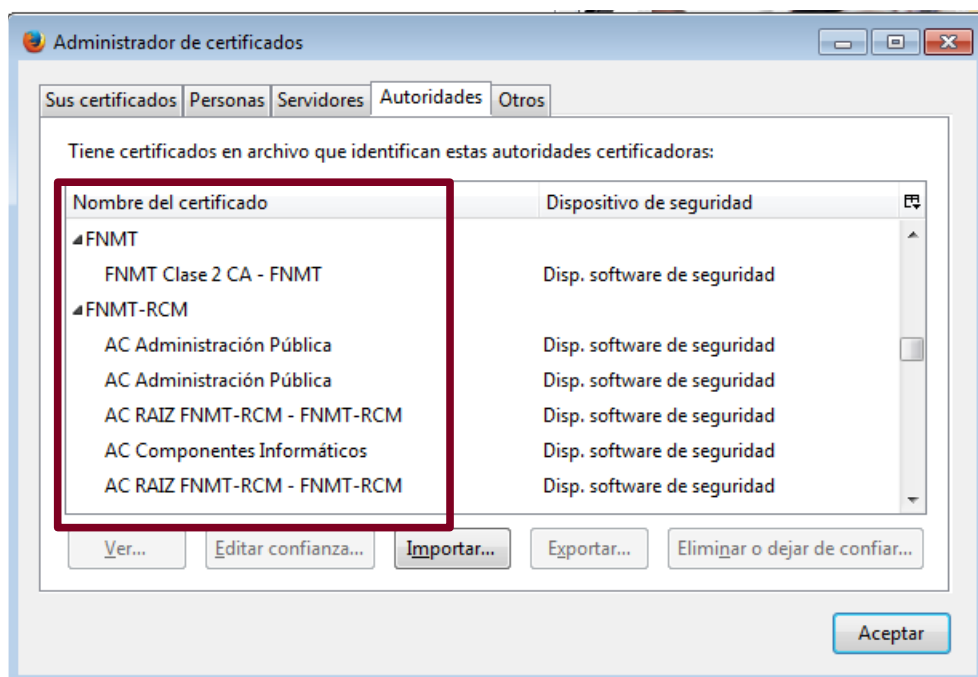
Administrador de certificados

Sus certificados | Personas | Servidores | Autoridades | Otros

Tiene certificados en archivo que identifican estas autoridades certificadoras:

| Nombre del certificado | Dispositivo de seguridad |
|---|---|
| FNMT | |
| FNMT Clase 2 CA - FNMT | Disp. software de seguridad |
| FNMT-RCM | |
| AC Administración Pública | Disp. software de seguridad |
| AC Administración Pública | Disp. software de seguridad |
| AC RAIZ FNMT-RCM - FNMT-RCM | Disp. software de seguridad |
| AC Componentes Informáticos | Disp. software de seguridad |
| AC RAIZ FNMT-RCM - FNMT-RCM | Disp. software de seguridad |

Ver... Editar confianza... Importar... Exportar... Eliminar o dejar de confiar...

Aceptar